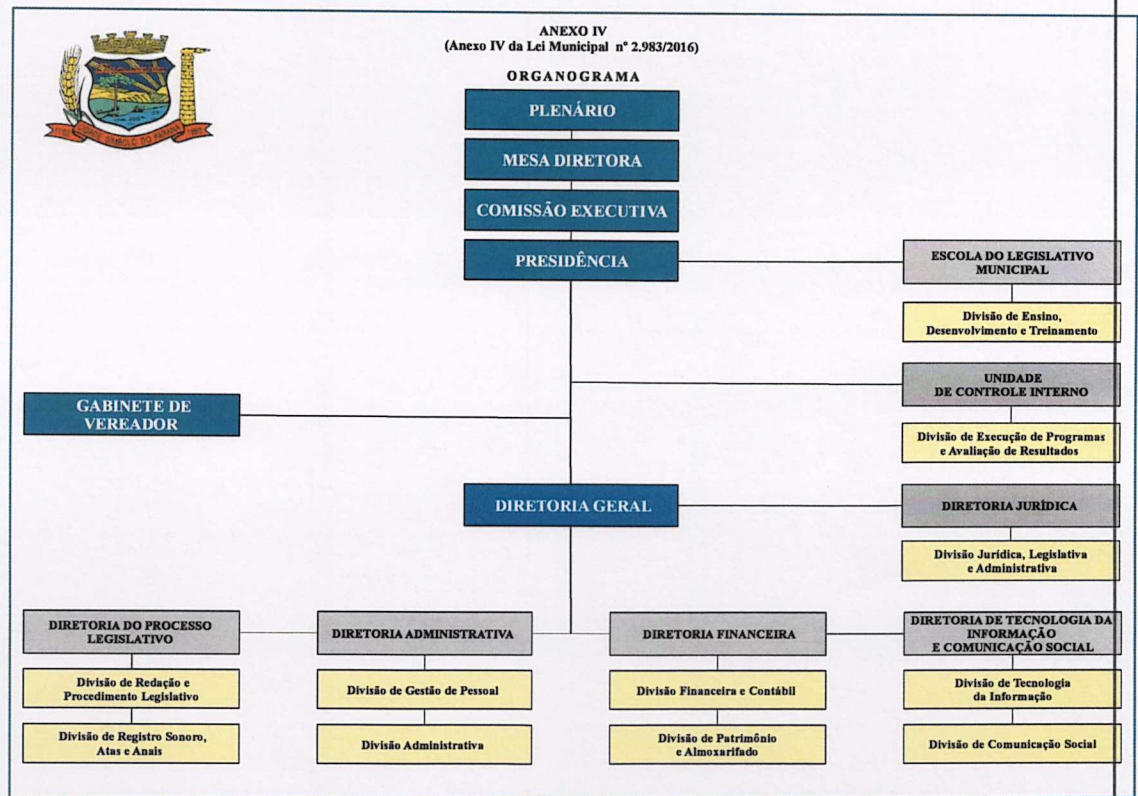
ANEXO IV
(Anexo IV da Lei Municipal nº 2.983/2016)

ORGANOGRAMA

PLENÁRIO

MESA DIRETORA

COMISSÃO EXECUTIVA

PRESIDÊNCIA

ESCOLA DO LEGISLATIVO MUNICIPAL

Divisão de Ensino, Desenvolvimento e Treinamento

UNIDADE DE CONTROLE INTERNO

Divisão de Execução de Programas e Avaliação de Resultados

GABINETE DE VEREADOR

DIRETORIA GERAL

DIRETORIA JURÍDICA

Divisão Jurídica, Legislativa e Administrativa

DIRETORIA DO PROCESSO LEGISLATIVO

Divisão de Redação e Procedimento Legislativo

Divisão de Registro Sonoro, Atas e Anais

DIRETORIA ADMINISTRATIVA

Divisão de Gestão de Pessoal

Divisão Administrativa

DIRETORIA FINANCEIRA

Divisão Financeira e Contábil

Divisão de Patrimônio e Almoxarifado

DIRETORIA DE TECNOLOGIA DA INFORMAÇÃO E COMUNICAÇÃO SOCIAL

Divisão de Tecnologia da Informação

Divisão de Comunicação Social